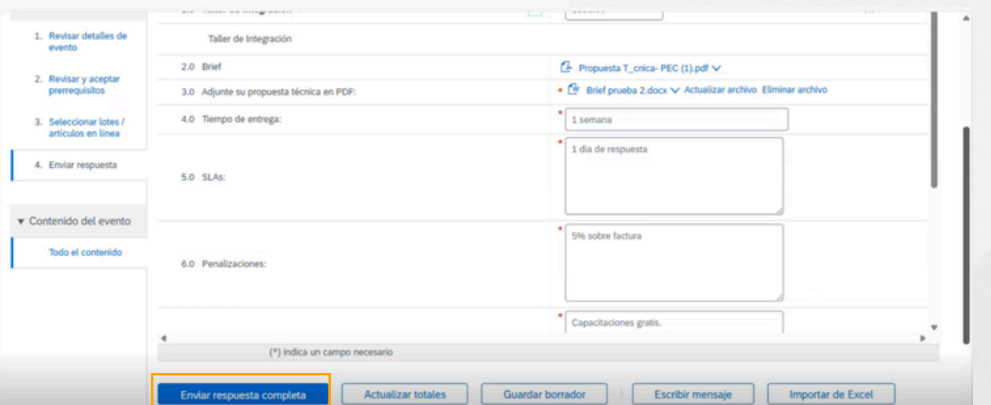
1. Revisar detalles de evento

2. Revisar y aceptar prerrequisitos

3. Seleccionar lotes / artículos en línea

4. Enviar respuesta

▼ Contenido del evento

Todo el contenido

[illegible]

Taller de Integración

2.0 Brief

Propuesta T_cnica- PEC (1).pdf

3.0 Adjunte su propuesta técnica en PDF:

Brief prueba 2.docx Actualizar archivo Eliminar archivo

4.0 Tiempo de entrega:

1 semana

5.0 SLAs:

1 dia de respuesta

6.0 Penalizaciones:

5% sobre factura

Capacitaciones gratis.

(*) indica un campo necesario

Enviar respuesta completa

Actualizar totales

Guardar borrador

Escribir mensaje

Importar de Excel